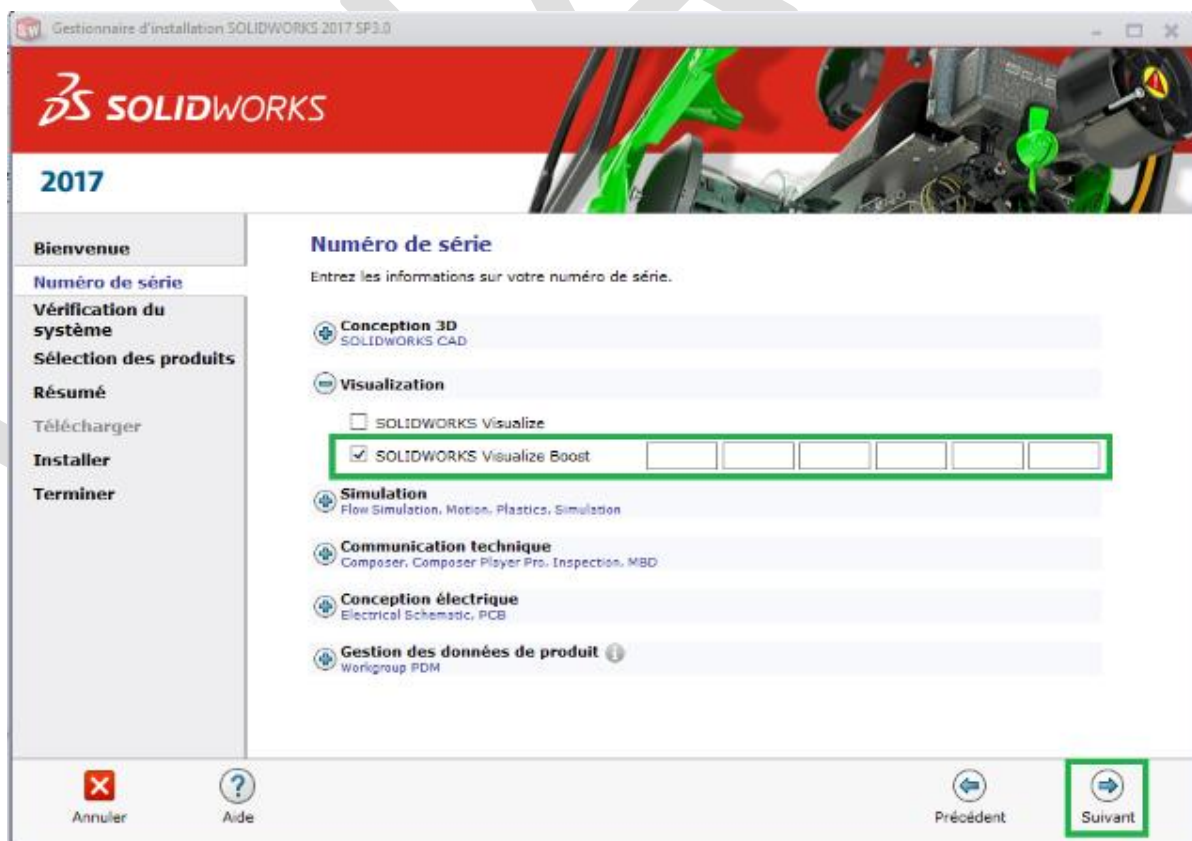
Gestionnaire d'installation SOLIDWORKS 2017 SP3.0

SOLIDWORKS

2017

Bienvenue
Numéro de série
Vérification du système
Sélection des produits
Résumé
Télécharger
Installer
Terminer

Numéro de série

Entrez les informations sur votre numéro de série.

Conception 3D
SOLIDWORKS CAD

Visualization

SOLIDWORKS Visualize

SOLIDWORKS Visualize Boost

Simulation
Flow Simulation, Motion, Plastics, Simulation

Communication technique
Composer, Composer Player Pro, Inspection, MBD

Conception électrique
Electrical Schematic, PCB

Gestion des données de produit
Workgroup PDM

Annuler
Aide
Précédent
Suivant